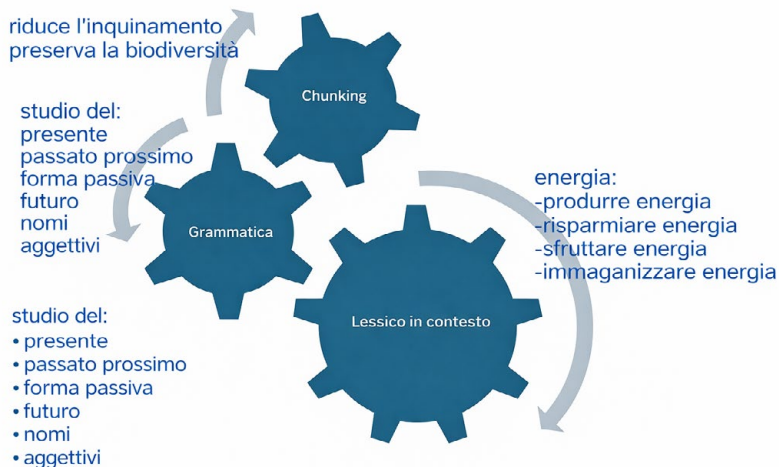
riduce l'inquinamento
preserva la biodiversità

Chunking

studio del:
presente
passato prossimo
forma passiva
futuro
nomi
aggettivi

Grammatica

energia:
-produrre energia
-risparmiare energia
-sfruttare energia
-immaganizzare energia

Lessico in contesto

studio del:
• presente
• passato prossimo
• forma passiva
• futuro
• nomi
• aggettivi